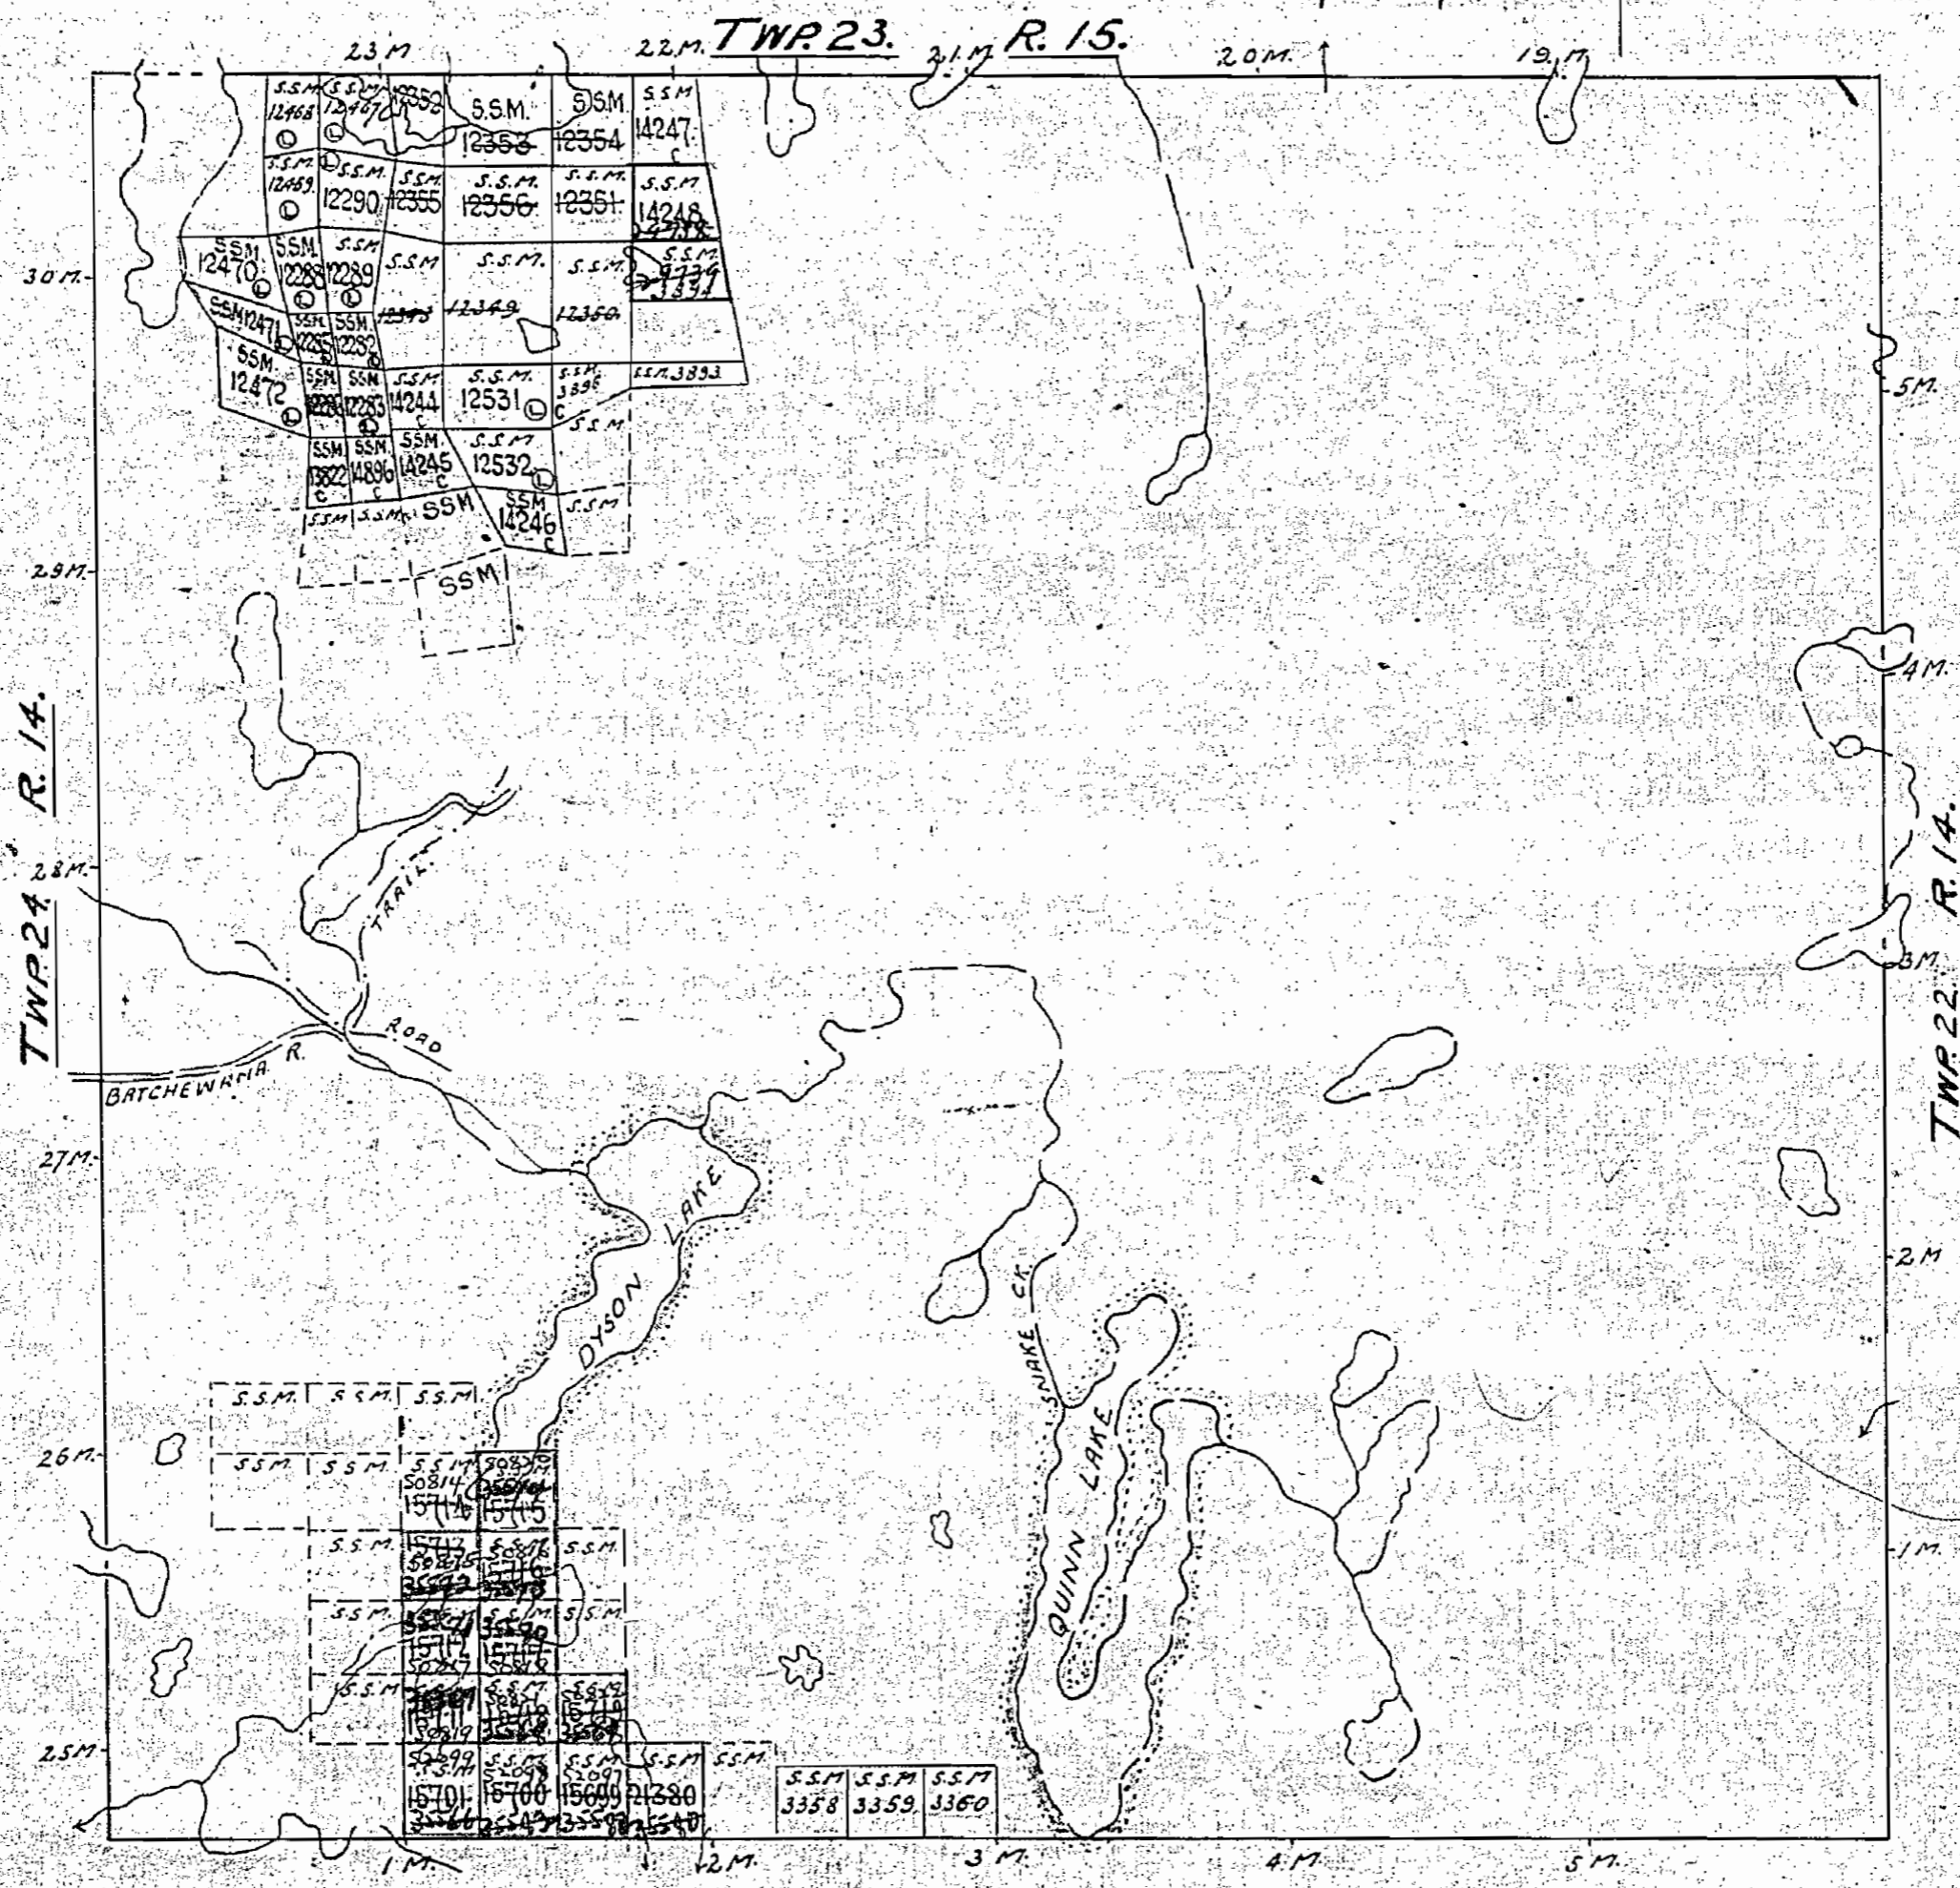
23 M 22 M. TWP. 23. 21 M R. 15. 20 M. 19 M

S.S.M. 12468 L
S.S.M. 12467 L
12352
S.S.M. 12353
S.S.M. 12354
S.S.M 14247 C
S.S.M. 12469 L
S.S.M. 12290
S.S.M. 12355
S.S.M. 12356
S.S.M. 12351
S.S.M. 14248
SSM. 12470 L
SSM. 12288 L
S.S.M 12289 L
S.S.M 12343
S.S.M. 12349
S.S.M. 12350
S.S.M. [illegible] 3331
SSM 12471 L
SSM. 12285
SSM. 12282
SSM. 12472 L
SSM. 12286
SSM 12283 L
S.S.M. 14244 C
S.S.M. 12531 L
S.S.M. 3895 C
S.S.M. 3893
S.S.M.
SSM. 13822 C
SSM. 14896 C
SSM. 14245 C
S.S.M 12532 L
SSM 14246 C
S.S.M
S.S.M.
S.S.M.
SSM
SSM

30 M.
29 M.
28 M.
27 M.
26 M.
25 M.

TWP. 24 R. 14.

TRAIL
ROAD
BATCHEWANA R.
DYSON LAKE
SNAKE CK.
QUINN LAKE

S.S.M. S.S.M. S.S.M.
S.S.M. S.S.M.
S.S.M 50814 15714
50830 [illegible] 15715
S.S.M. 15713 50815 35692
S.S.M. 15716
S.S.M.
S.S.M. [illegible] 15712 50817
S.S.M 35590 15717 50818
S.S.M.
S.S.M. 15697 15711 50819
S.S.M. 15718 35588
S.S.M. 15719 35589
S.S.M. 52099 15701 35466
S.S.M. 52098 15700 35437
S.S.M 52097 15699 35592
S.S.M 21380 35540
S.S.M.
S.S.M 3358
S.S.M 3359
S.S.M 3360

5 M.
4 M.
3 M.
2 M.
1 M.

TWP. 22 R. 14.

1 M. 2 M. 3 M. 4 M. 5 M.